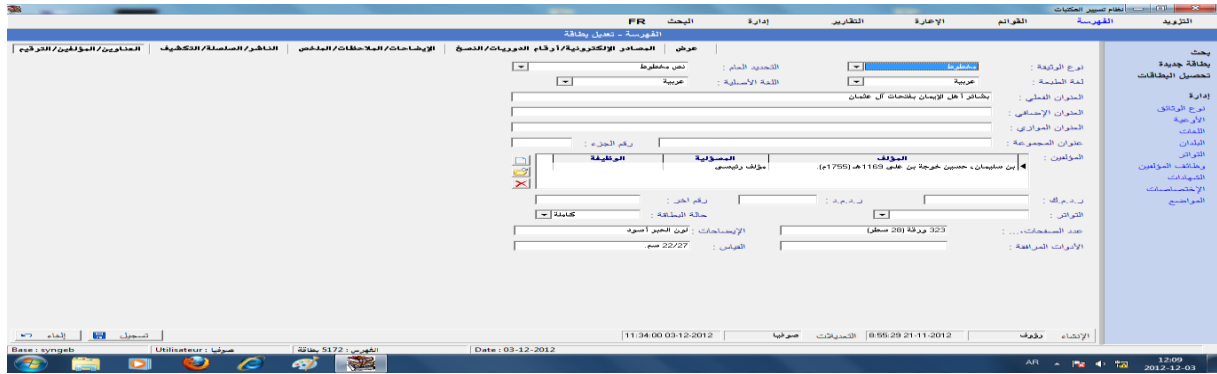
نظام تسيير المكتبات

التزويد الفهرسة القوائم الإعارة التقارير إدارة البحث FR

الفهرسة - تعديل بطاقة

بحث
بطاقة جديدة
تحصيل البطاقات

إدارة
نوع الوثائق
الأوعية
اللغات
البلدان
التواتر
وظائف المؤلفين
الشهادات
الإختصاصات
المواضيع

العناوين/المؤلفين/الترقيم الناشر/السلسلة/التكشيف الإيضاحات/الملاحظات/الملخص المصادر الإلكترونية/أرقام الدوريات/النسخ عرض

نوع الوثيقة : مخطوط التحديد العام : نص مخطوط
لغة الطبعة : عربية اللغة الأصلية : عربية
العنوان العلمي : بشائر أهل الإيمان بفتحات آل عثمان
العنوان الإصطلاحي :
العنوان الموازي :
عنوان المجموعة : رقم الجزء :
المؤلفين :

| المؤلف | المسؤولية | الوظيفة |
|---|---|---|
| ابن سليمان ، حسين خوجة بن علي 1169 هـ (1755م). | مؤلف رئيسي | |

ر.د.م.ك : ر.د.م.د : رقم آخر :
التواتر : حالة البطاقة : كاملة
عدد الصفحات،... : 323 ورقة (20 سطر) الإيضاحات : لون الحبر أسود
الأدوات المرافقة : القياس : 22/27 سم.

الإنشاء زؤوف 21-11-2012 8:55:29 التعديلات صوفيا 03-12-2012 11:34:00

تسجيل إلغاء

Base : syngeb Utilisateur : صوفيا الفهرس : 5172 بطاقة Date : 03-12-2012

AR 12:09 2012-12-03